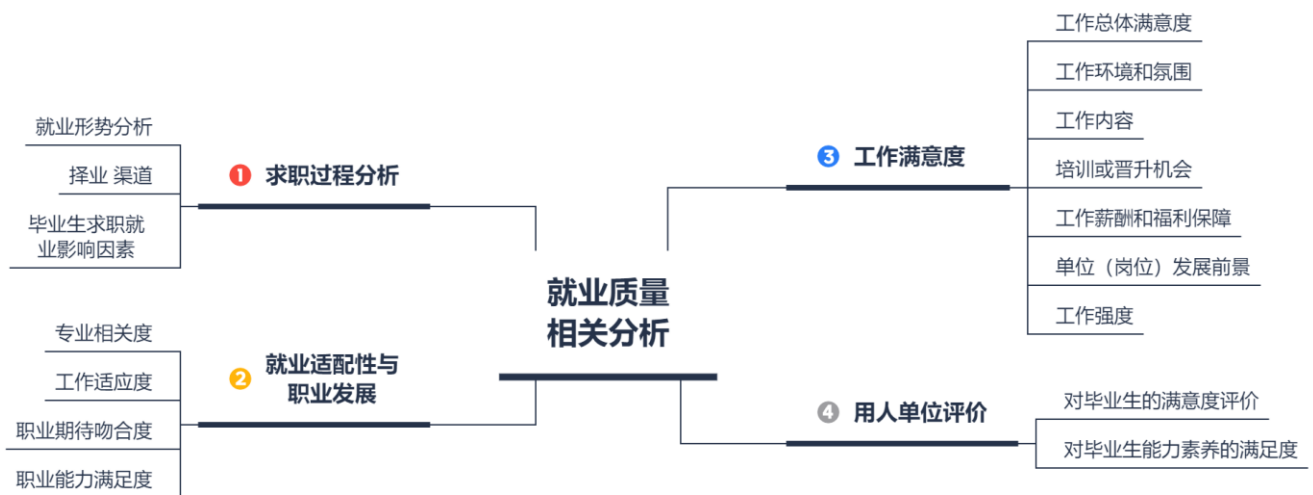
就业质量相关分析

1 求职过程分析
就业形势分析
择业 渠道
毕业生求职就业影响因素

2 就业适配性与职业发展
专业相关度
工作适应度
职业期待吻合度
职业能力满足度

3 工作满意度
工作总体满意度
工作环境和氛围
工作内容
培训或晋升机会
工作薪酬和福利保障
单位（岗位）发展前景
工作强度

4 用人单位评价
对毕业生的满意度评价
对毕业生能力素养的满足度